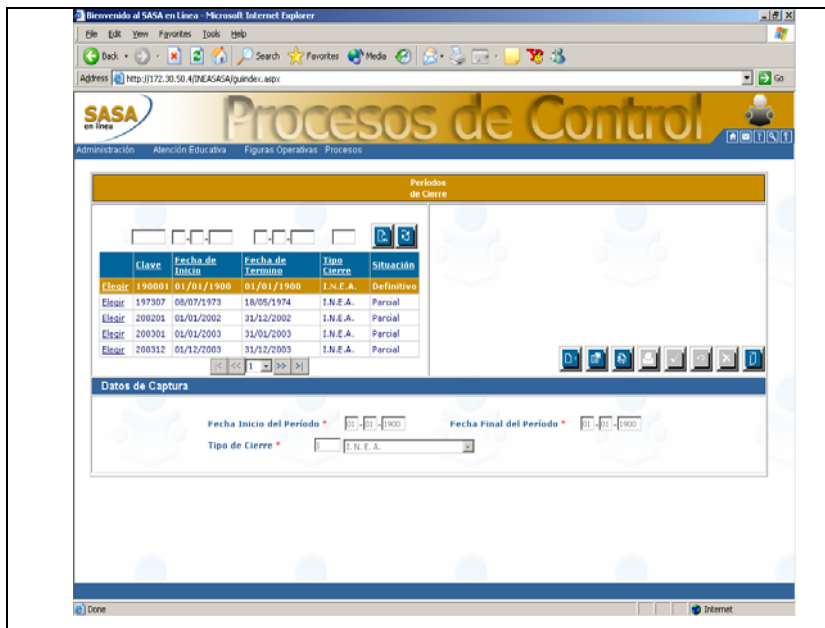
Bienvenido al SASA en Linea - Microsoft Internet Explorer

File Edit View Favorites Tools Help

Back Search Favorites Media

Address http://172.30.50.4/INEASASA/guindex.aspx Go

SASA en línea

Procesos de Control

Administración Atención Educativa Figuras Operativas Procesos

Períodos de Cierre

| | Clave | Fecha de Inicio | Fecha de Termino | Tipo Cierre | Situación |
|---|---|---|---|---|---|
| Elegir | 190001 | 01/01/1900 | 01/01/1900 | I.N.E.A. | Definitivo |
| Elegir | 197307 | 08/07/1973 | 18/05/1974 | I.N.E.A. | Parcial |
| Elegir | 200201 | 01/01/2002 | 31/12/2002 | I.N.E.A. | Parcial |
| Elegir | 200301 | 01/01/2003 | 31/01/2003 | I.N.E.A. | Parcial |
| Elegir | 200312 | 01/12/2003 | 31/12/2003 | I.N.E.A. | Parcial |

1

Datos de Captura

Fecha Inicio del Período * 01 - 01 - 1900

Fecha Final del Período * 01 - 01 - 1900

Tipo de Cierre * 1 I. N. E. A.

Done

Internet